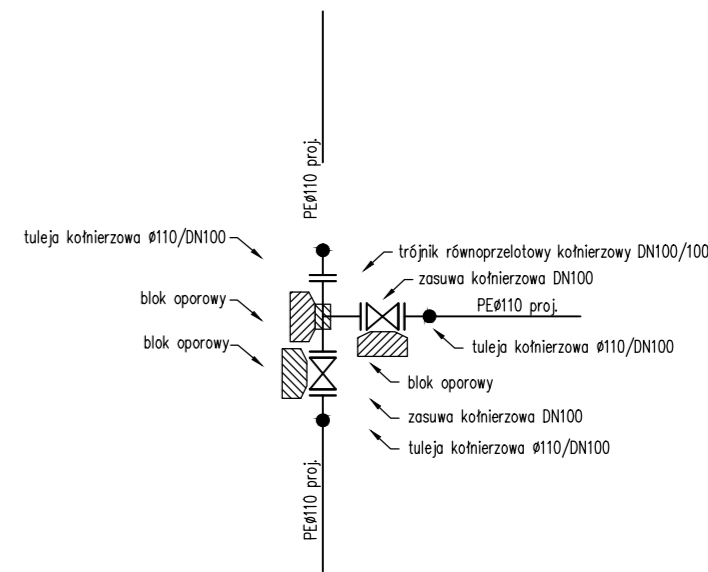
PEø110 proj.

tuleja kołnierzowa ø110/DN100

trójnik równoprzelotowy kołnierzowy DN100/100

zasuwa kołnierzowa DN100

blok oporowy

PEø110 proj.

blok oporowy

tuleja kołnierzowa ø110/DN100

blok oporowy

zasuwa kołnierzowa DN100

tuleja kołnierzowa ø110/DN100

PEø110 proj.